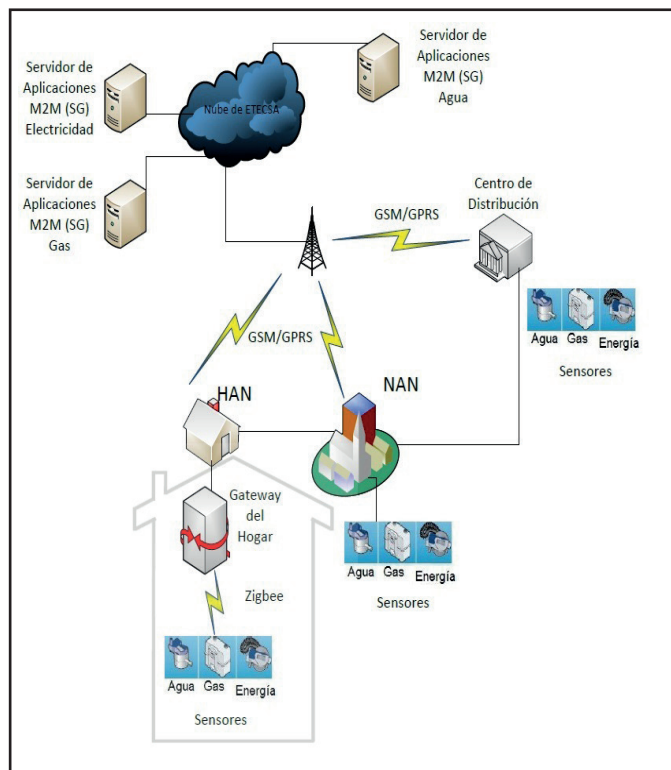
Servidor de Aplicaciones M2M (SG) Electricidad

Nube de ETECSA

Servidor de Aplicaciones M2M (SG) Agua

Servidor de Aplicaciones M2M (SG) Gas

Centro de Distribución

GSM/GPRS

GSM/GPRS

Agua Gas Energía

Sensores

HAN

NAN

Gateway del Hogar

Zigbee

Agua Gas Energía

Sensores

Agua Gas Energía

Sensores